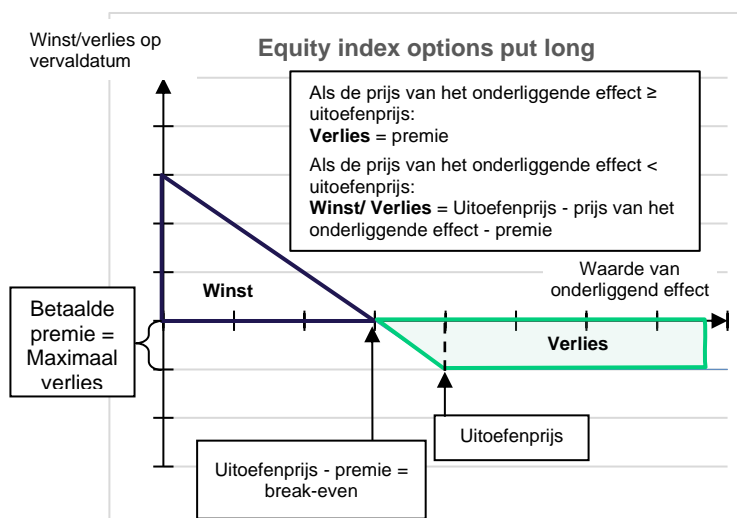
Winst/verlies op vervaldatum

Equity index options put long

Als de prijs van het onderliggende effect ≥ uitoefenprijs:
**Verlies** = premie

Als de prijs van het onderliggende effect < uitoefenprijs:
**Winst/ Verlies** = Uitoefenprijs - prijs van het onderliggende effect - premie

Waarde van onderliggend effect

Winst

Betaalde premie = Maximaal verlies

Verlies

Uitoefenprijs

Uitoefenprijs - premie = break-even